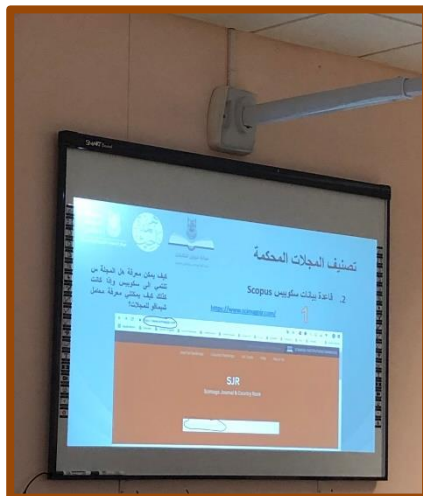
SMART

تصنيف المجلات المحكمة

2. قاعدة بيانات سكوبيس Scopus

https://www.scimagojr.com/

كيف يمكن معرفة هل المجلة من تنتمي الى سكوبيس وإذا كانت كذلك كيف يمكنني معرفة معامل تأثيرها للمجلات؟

SJR
Scimago Journal & Country Rank